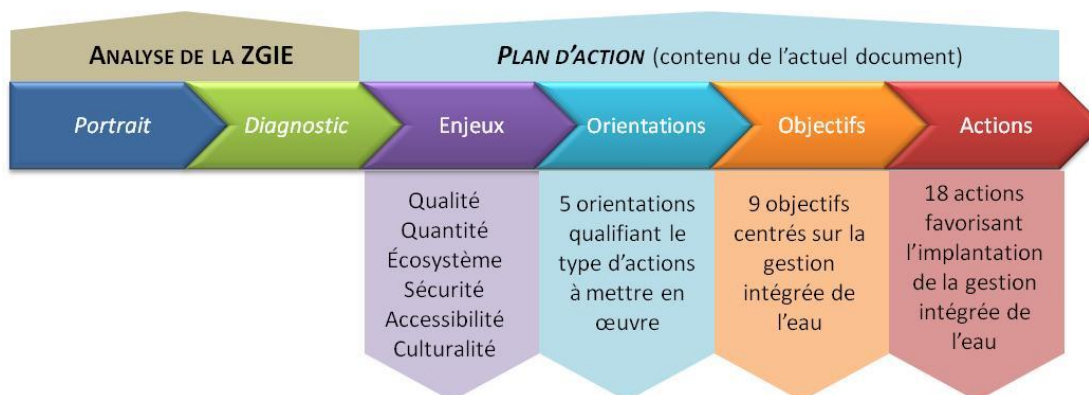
ANALYSE DE LA ZGIE

PLAN D'ACTION (contenu de l'actuel document)

Portrait

Diagnostic

Enjeux

Orientations

Objectifs

Actions

Qualité
Quantité
Écosystème
Sécurité
Accessibilité
Culturalité

5 orientations qualifiant le type d'actions à mettre en œuvre

9 objectifs centrés sur la gestion intégrée de l'eau

18 actions favorisant l'implantation de la gestion intégrée de l'eau